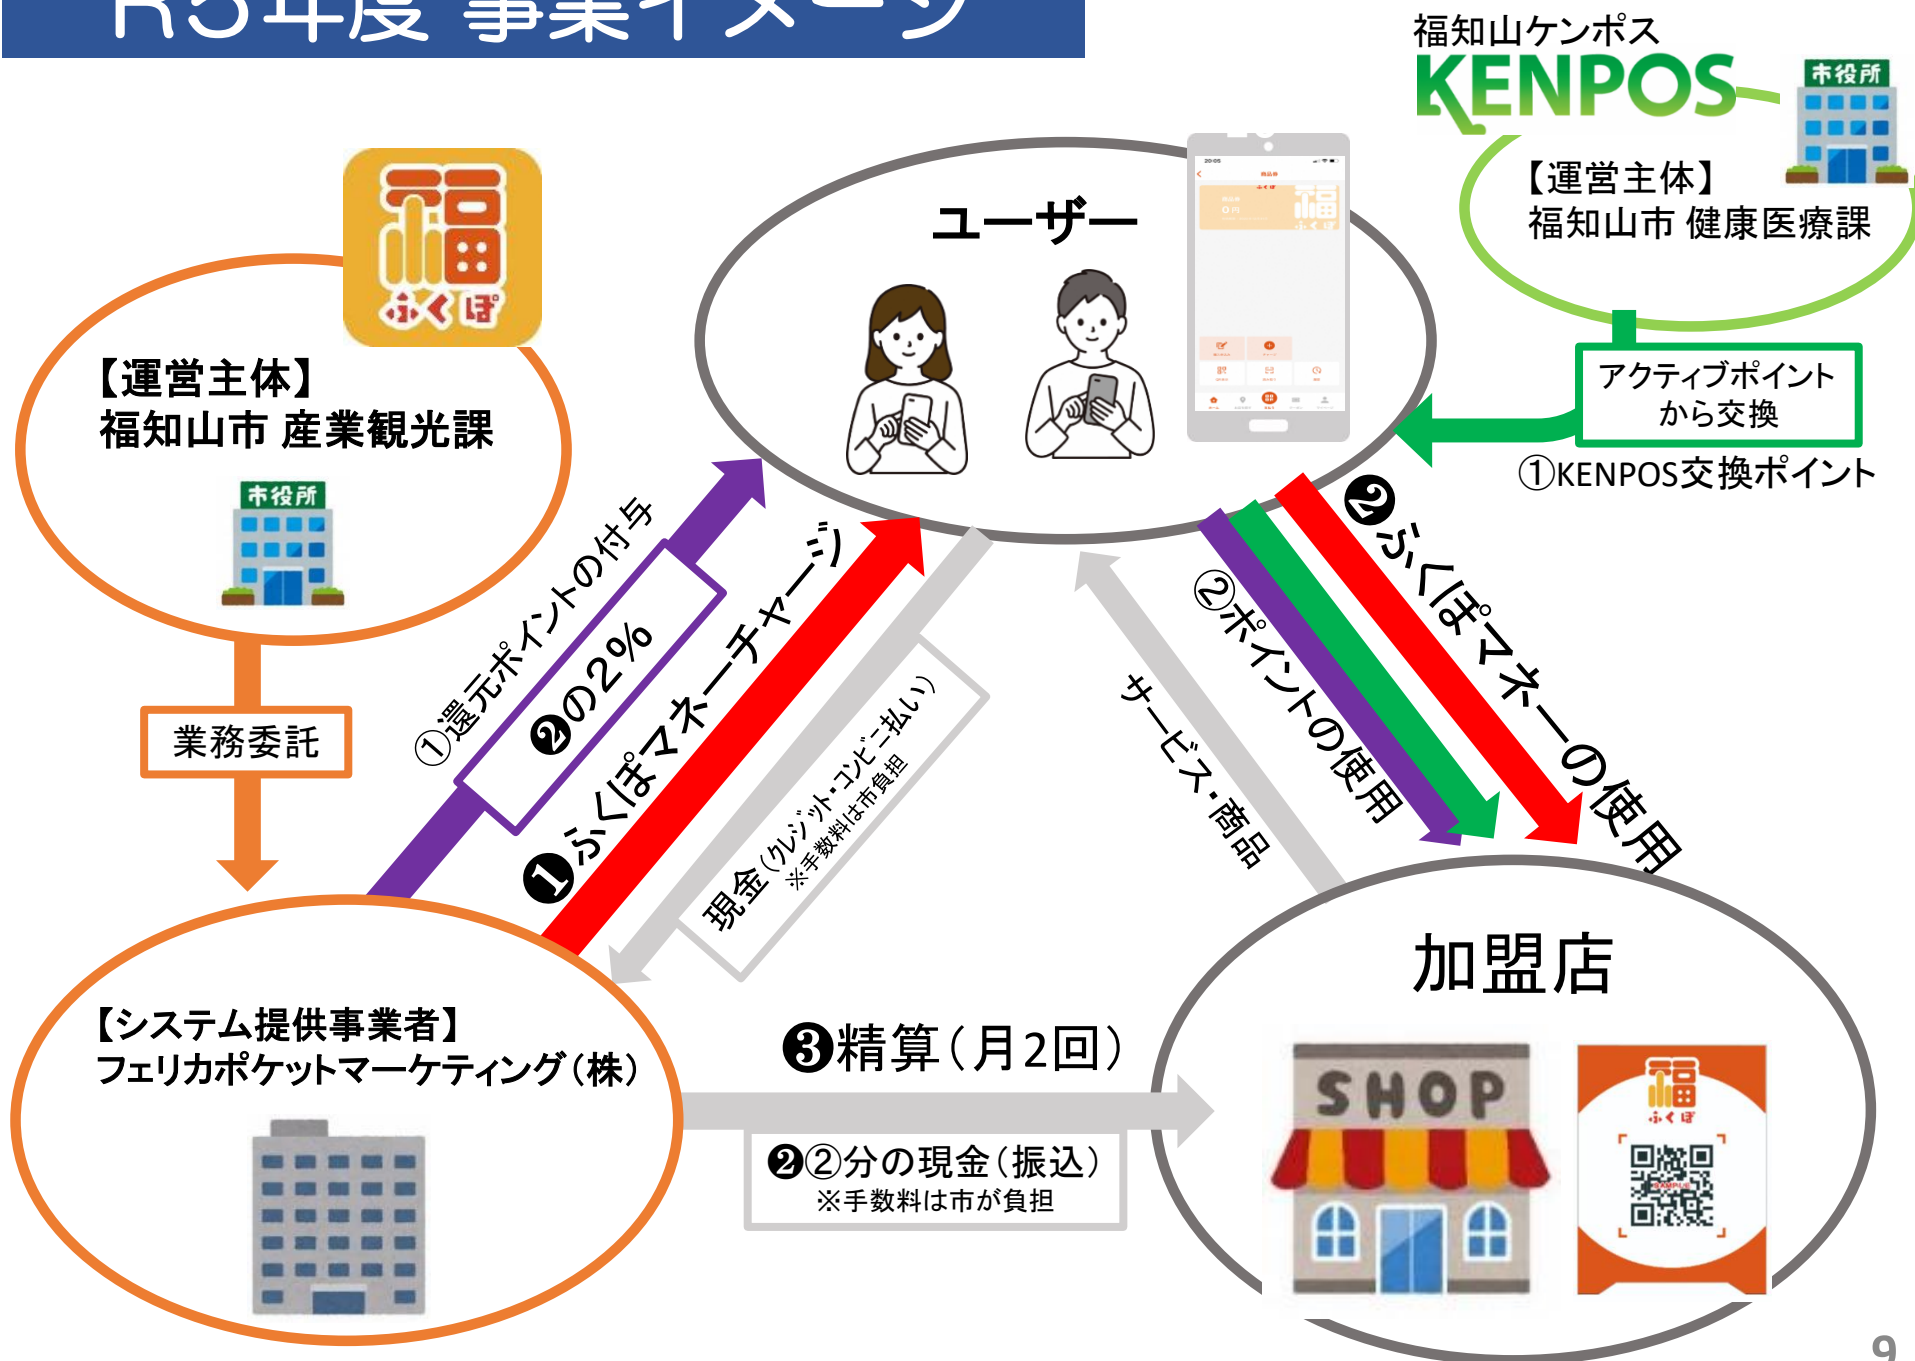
R5年度 事業イメージ

福知山ケンポス
KENPOS
市役所
【運営主体】
福知山市 健康医療課

ユーザー

福
ふくぽ
【運営主体】
福知山市 産業観光課
市役所

業務委託

アクティブポイントから交換
①KENPOS交換ポイント

①還元ポイントの付与
❷の2%
❶ふくぽマネーチャージ
現金(クレジット・コンビニ払い)
※手数料は市負担
サービス・商品
②ポイントの使用
❷ふくぽマネーの使用

【システム提供事業者】
フェリカポケットマーケティング(株)

❸精算(月2回)
❷②分の現金(振込)
※手数料は市が負担

加盟店
SHOP
福
ふくぽ

9